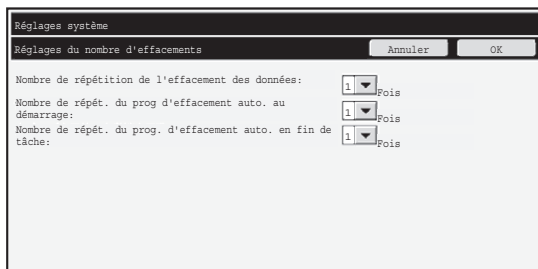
Réglages système

Réglages du nombre d'effacements

Annuler

OK

Nombre de répétition de l'effacement des données: 1 Fois

Nombre de répét. du prog d'effacement auto. au démarrage: 1 Fois

Nombre de répét. du prog. d'effacement auto. en fin de tâche: 1 Fois